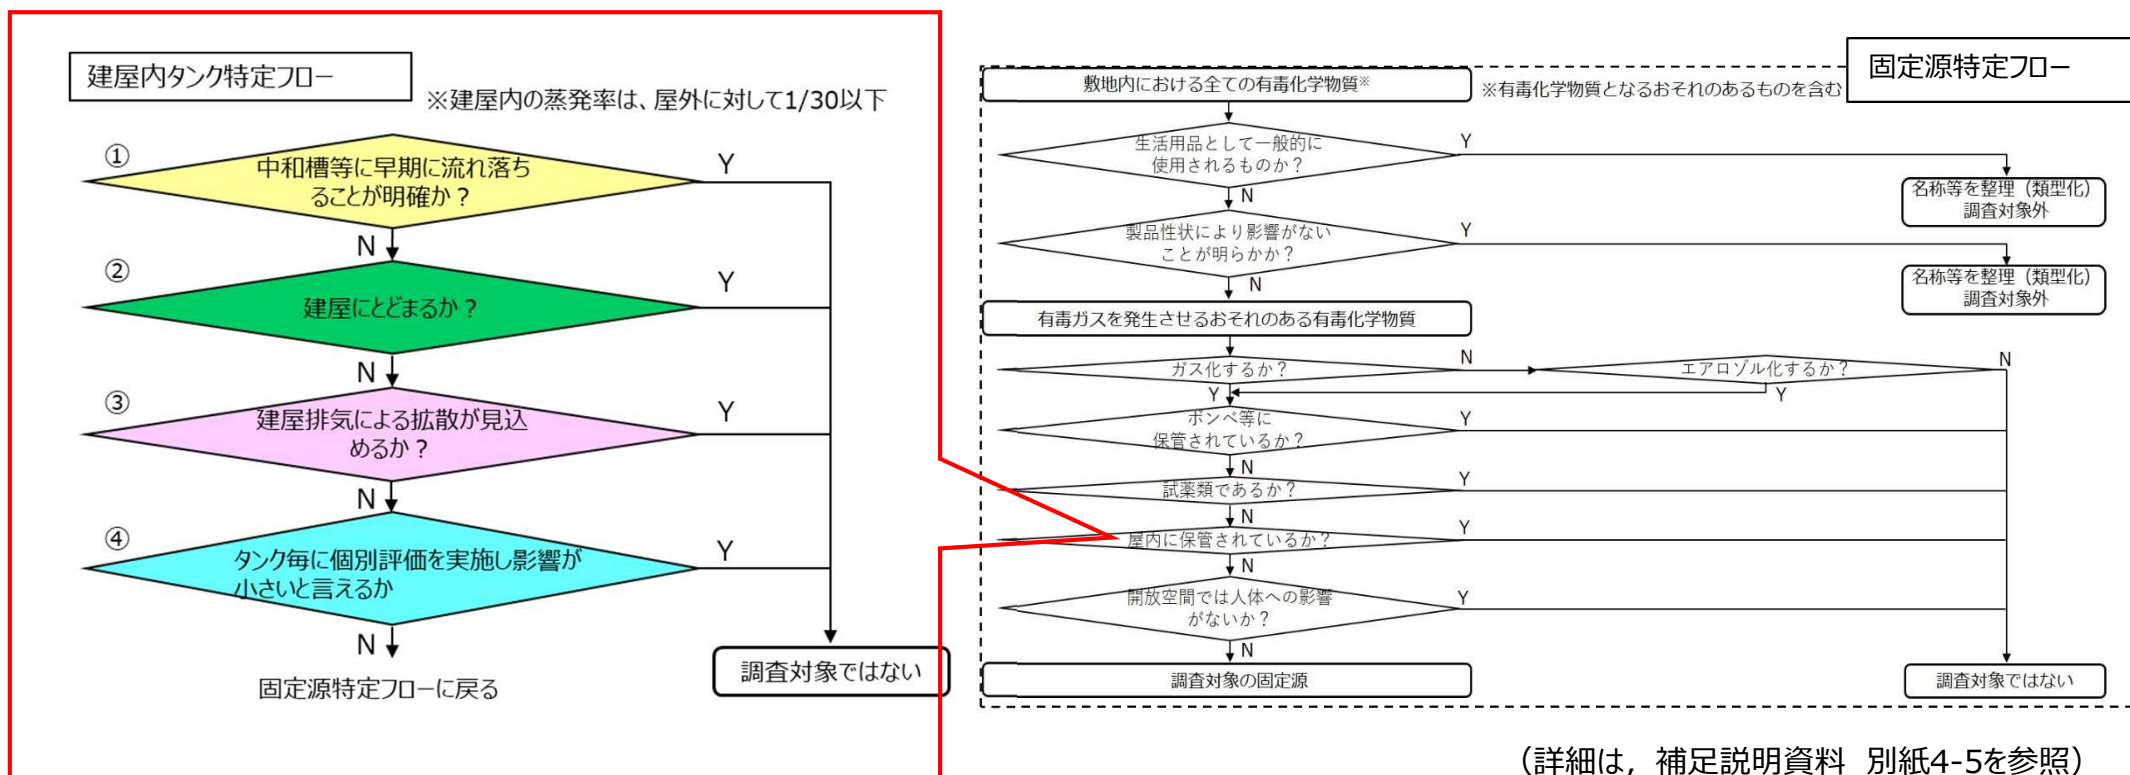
建屋内タンク特定フロー

※建屋内の蒸発率は、屋外に対して1/30以下

① 中和槽等に早期に流れ落ちることが明確か？ Y

N

② 建屋にとどまるか？ Y

N

③ 建屋排気による拡散が見込めるか？ Y

N

④ タンク毎に個別評価を実施し影響が小さいと言えるか Y

N

固定源特定フローに戻る

調査対象ではない

固定源特定フロー

敷地内における全ての有毒化学物質※

※有毒化学物質となるおそれのあるものを含む

生活用品として一般的に使用されるものか？ Y

N

名称等を整理（類型化）調査対象外

製品性状により影響がないことが明らかか？ Y

N

名称等を整理（類型化）調査対象外

有毒ガスを発生させるおそれのある有毒化学物質

ガス化するか？ N

エアロゾル化するか？ N

Y

Y

ボンベ等に保管されているか？ Y

N

試薬類であるか？ Y

N

屋内に保管されているか？ Y

N

開放空間では人体への影響がないか？ Y

N

調査対象の固定源

調査対象ではない

（詳細は，補足説明資料 別紙4-5を参照）